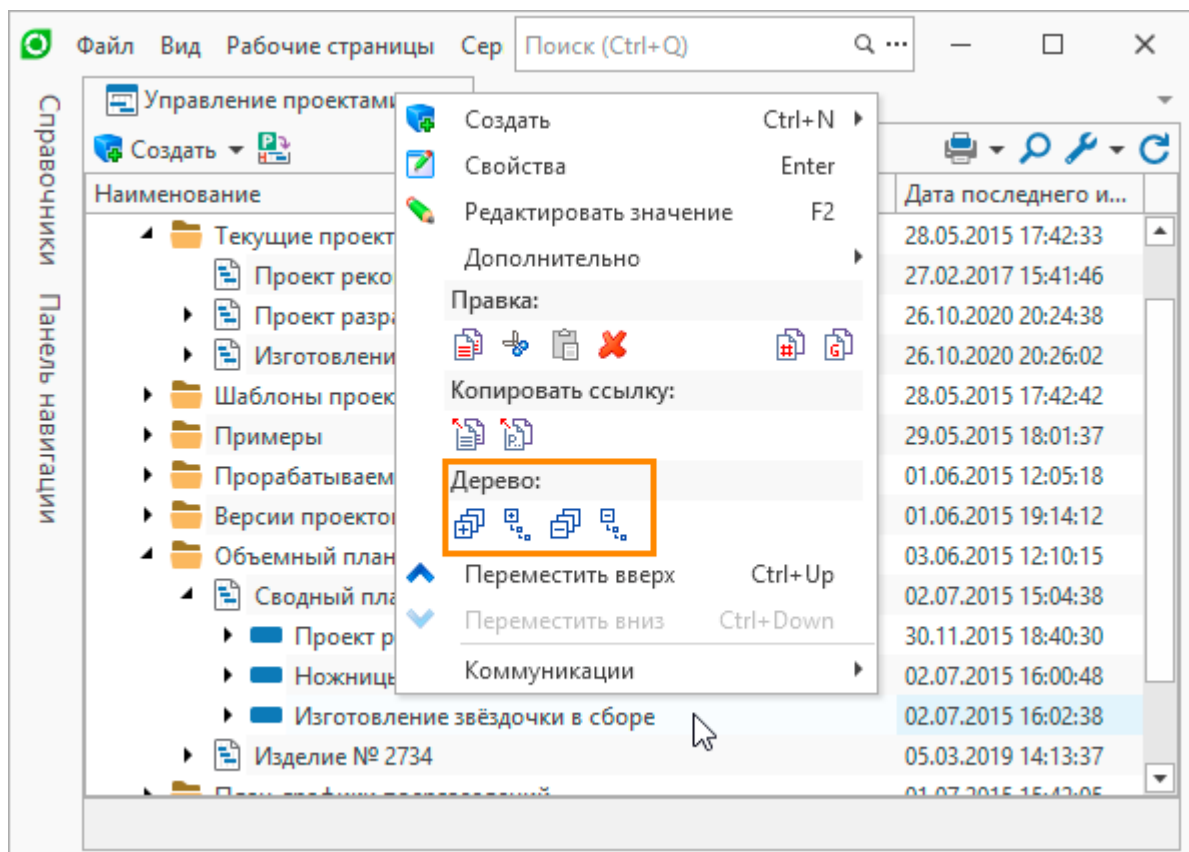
Файл Вид Рабочие страницы Сер Поиск (Ctrl+Q)

Справочники Панель навигации

Управление проектами

Создать

Наименование

Текущие проект

Проект реко

Проект разра

Изготовлени

Шаблоны проек

Примеры

Прорабатываем

Версии проекто

Объемный план

Сводный пла

Проект р

Ножницы

Изготовление звёздочки в сборе

Изделие № 2734

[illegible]

Создать Ctrl+N

Свойства Enter

Редактировать значение F2

Дополнительно

Правка:

Копировать ссылку:

Дерево:

Переместить вверх Ctrl+Up

Переместить вниз Ctrl+Down

Коммуникации

| Дата последнего и... |
|---|
| 28.05.2015 17:42:33 |
| 27.02.2017 15:41:46 |
| 26.10.2020 20:24:38 |
| 26.10.2020 20:26:02 |
| 28.05.2015 17:42:42 |
| 29.05.2015 18:01:37 |
| 01.06.2015 12:05:18 |
| 01.06.2015 19:14:12 |
| 03.06.2015 12:10:15 |
| 02.07.2015 15:04:38 |
| 30.11.2015 18:40:30 |
| 02.07.2015 16:00:48 |
| 02.07.2015 16:02:38 |
| 05.03.2019 14:13:37 |
| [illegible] |